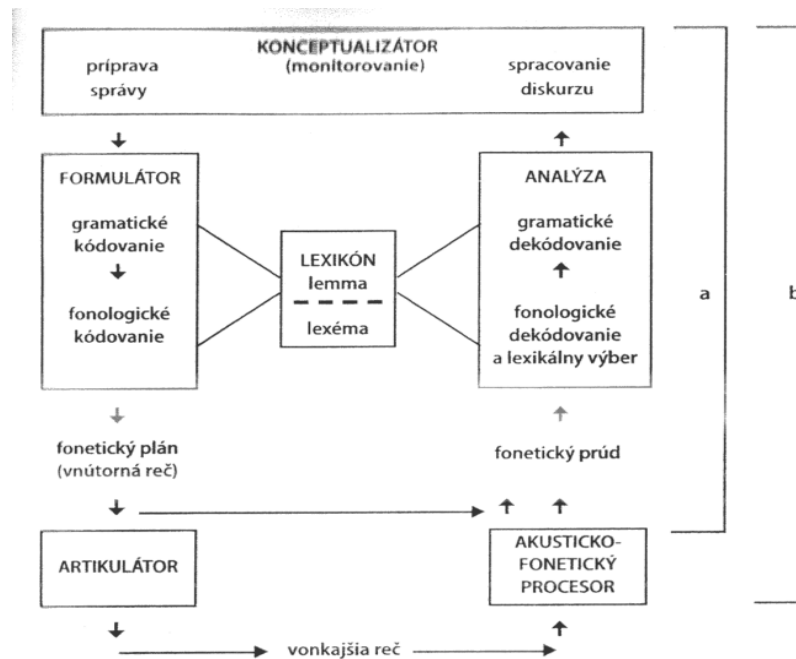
KONCEPTUALIZÁTOR
(monitorovanie)
príprava správy
spracovanie diskurzu

FORMULÁTOR
gramatické kódovanie
fonologické kódovanie

LEXIKÓN
lemma
lexéma

ANALÝZA
gramatické dekódovanie
fonologické dekódovanie a lexikálny výber

fonetický plán
(vnútorná reč)

fonetický prúd

ARTIKULÁTOR

AKUSTICKO-FONETICKÝ PROCESOR

vonkajšia reč

a

b